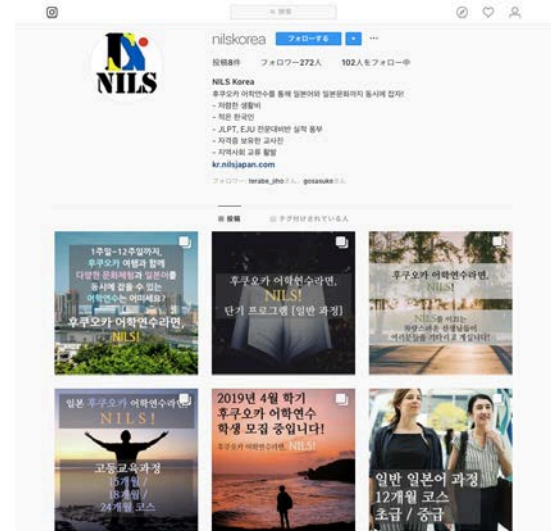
Q 検索

NILS

nilskorea フォローする ▾ ···

投稿8件 フォロワー272人 102人をフォロー中

NILS Korea
후쿠오카 어학연수를 통해 일본어와 일본문화까지 동시에 잡자!
- 저렴한 생활비
- 적은 한국인
- JLPT, EJU 전문대비반 실적 풍부
- 자격증 보유한 교사진
- 지역사회 교류 활발
kr.nilsjapan.com

フォロワー: terabe_jihoさん、gosasukeさん

投稿 タグ付けされている人

1주일~12주일까지, 후쿠오카 여행과 함께 다양한 문화체험과 일본어를 동시에 잡을 수 있는 어학연수는 어디에요?
후쿠오카 어학연수라면, NILS!

후쿠오카 어학연수라면, NILS!
단기 프로그램 [일반 과정]

후쿠오카 어학연수라면, NILS!
NILS를 찍는 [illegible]

일본 후쿠오카 어학연수라면, NILS!
고등교육과정
15개월 / 18개월 / 24개월 코스

2019년 4월 학기
후쿠오카 어학연수
학생 모집 중입니다!
후쿠오카 어학연수라면 NILS!

일반 일본어 과정
12개월 코스
초급 / 중급